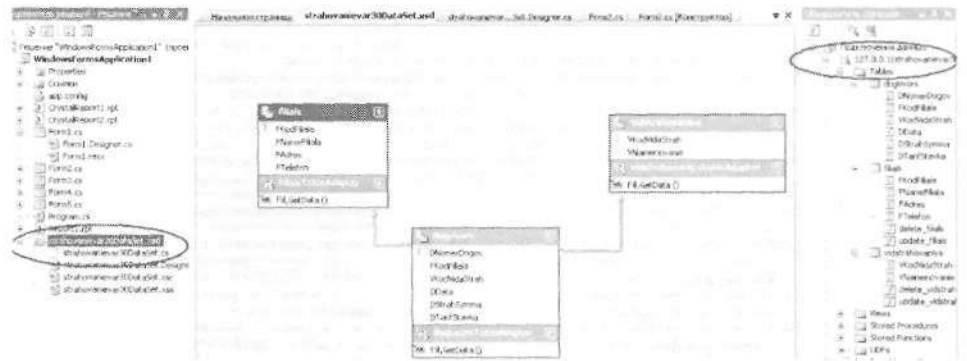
Решение "WindowsFormsApplication1" (проект
WindowsFormsApplication1
Properties
Ссылки
app.config
CrystalReport1.rpt
CrystalReport2.rpt
Form1.cs
Form1.Designer.cs
Form1.resx
Form2.cs
Form3.cs
Form4.cs
Form5.cs
Program.cs
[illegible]
strahovanievar30DataSet.xsd
strahovanievar30DataSet.cs
strahovanievar30DataSet.Designer
strahovanievar30DataSet.xsc
strahovanievar30DataSet.xss

Начальная страница | strahovanievar30DataSet.xsd | strahovanievar...Set.Designer.cs | Form2.cs | Form1.cs [Конструктор]

filials
FKodFilial
FNameFiliala
FAdres
FTelefon
filialsTableAdapter
Fill,GetData ()

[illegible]
VKodVidaStrah
VNaimenovanie
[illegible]
Fill,GetData ()

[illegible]
DNomerDogov
FKodFilial
VKodVidaStrah
DData
DStrahSymma
DTarifStavka
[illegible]
Fill,GetData ()

Подключения данных
127.0.0.1.strahovaniev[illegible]
Tables
dogovors
DNomerDogov
FKodFilial
VKodVidaStrah
DData
DStrahSymma
DTarifStavka
filials
FKodFilial
FNameFiliala
FAdres
FTelefon
delete_filials
update_filials
vidstrahovania
VKodVidaStrah
VNaimenovani
delete_vidstrah
update_vidstrah
Views
Stored Procedures
Stored Functions
UDFs